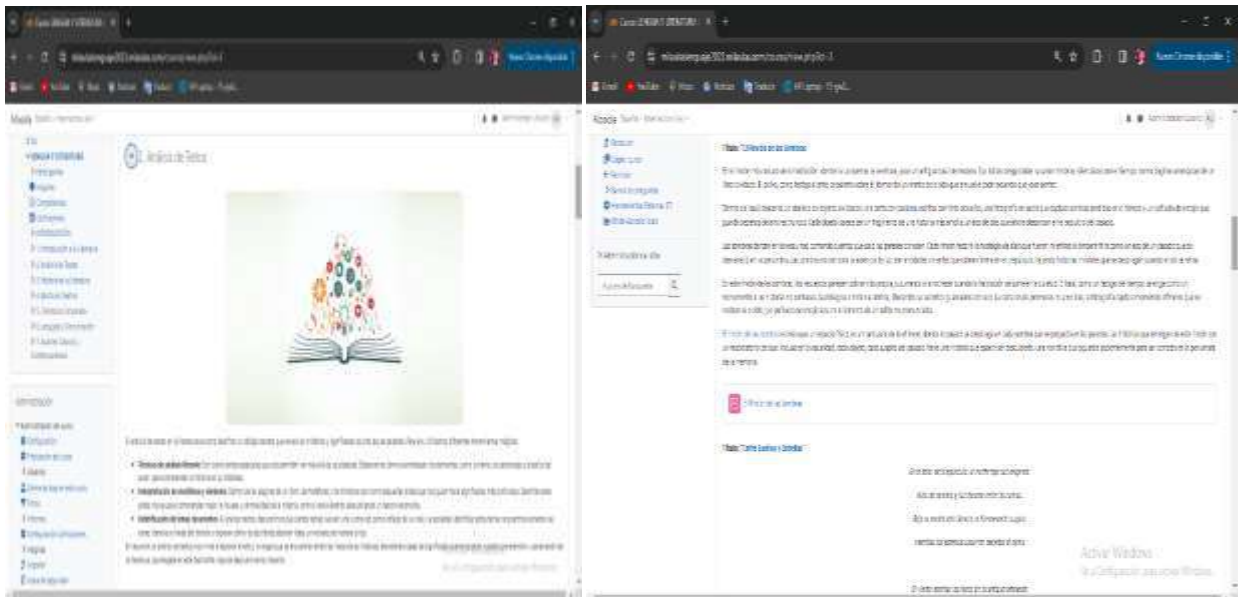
Moodle

Análisis de Textos

Administración

Activar Windows
Ve a Configuración para activar Windows.

Moodle

Título: "El Reflejo de las Sombras"

El reflejo de las sombras

Título: "Entre Sueños y Estrellas"

Activar Windows
Ve a Configuración para activar Windows.